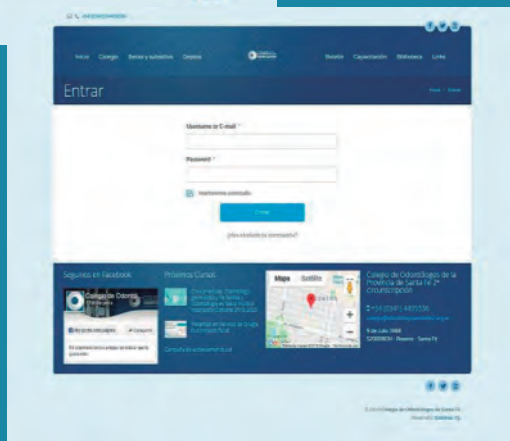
Inicio Colegio Beneficios y subsidios Empleos

Novedades Capacitación Biblioteca Links

Entrar

Username or E-mail *

Password *

Mantenerme conectado

Entrar

¿Has olvidado tu contraseña?

Seguinos en Facebook

Próximos Cursos

Mapa Satélite

Colegio de Odontólogos de la Provincia de Santa Fe 2° circunscripción

Colegio de Odontó...

Compartir

9 de Julio 1068
S2000BOV - Rosario - Santa Fe